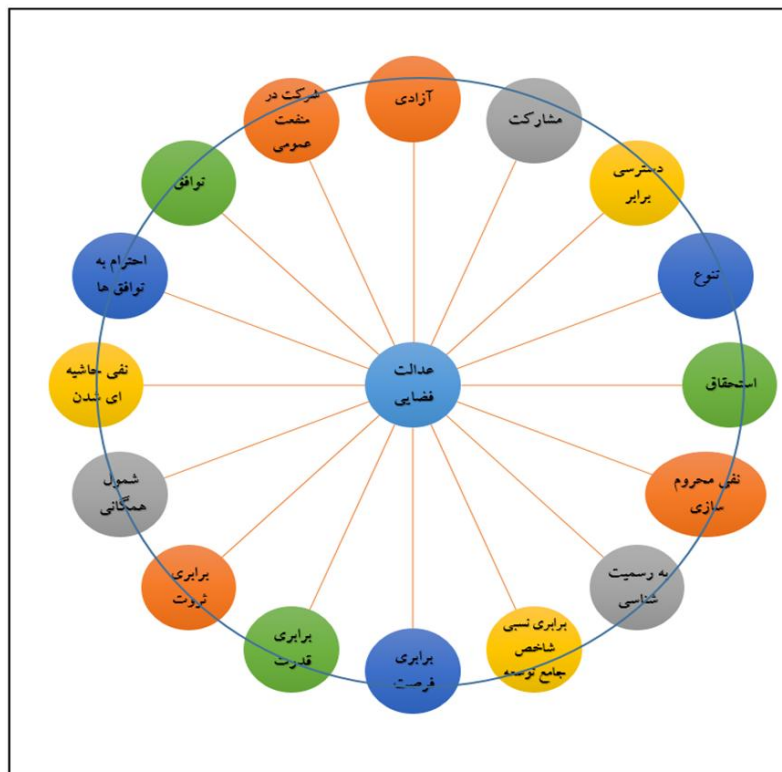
عدالت فضایی

آزادی

مشارکت

دسترسی برابر

تنوع

استحقاق

نفی محروم سازی

به رسمیت شناسی

برابری نسبی شاخص جامع توسعه

برابری فرصت

برابری قدرت

برابری ثروت

شمول همگانی

نفی حاشیه ای شدن

احترام به توافق ها

توافق

شرکت در منفعت عمومی